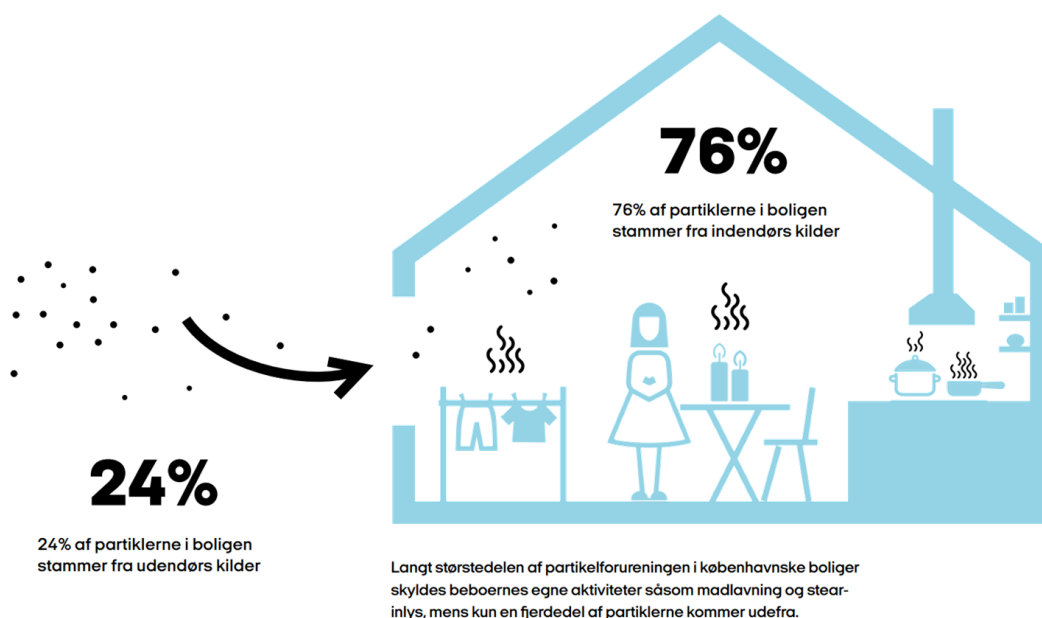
76%

76% af partiklerne i boligen stammer fra indendørs kilder

24%

24% af partiklerne i boligen stammer fra udendørs kilder

Langt størstedelen af partikelforureningen i københavnske boliger skyldes beboernes egne aktiviteter såsom madlavning og stearinlys, mens kun en fjerdedel af partiklerne kommer udefra.